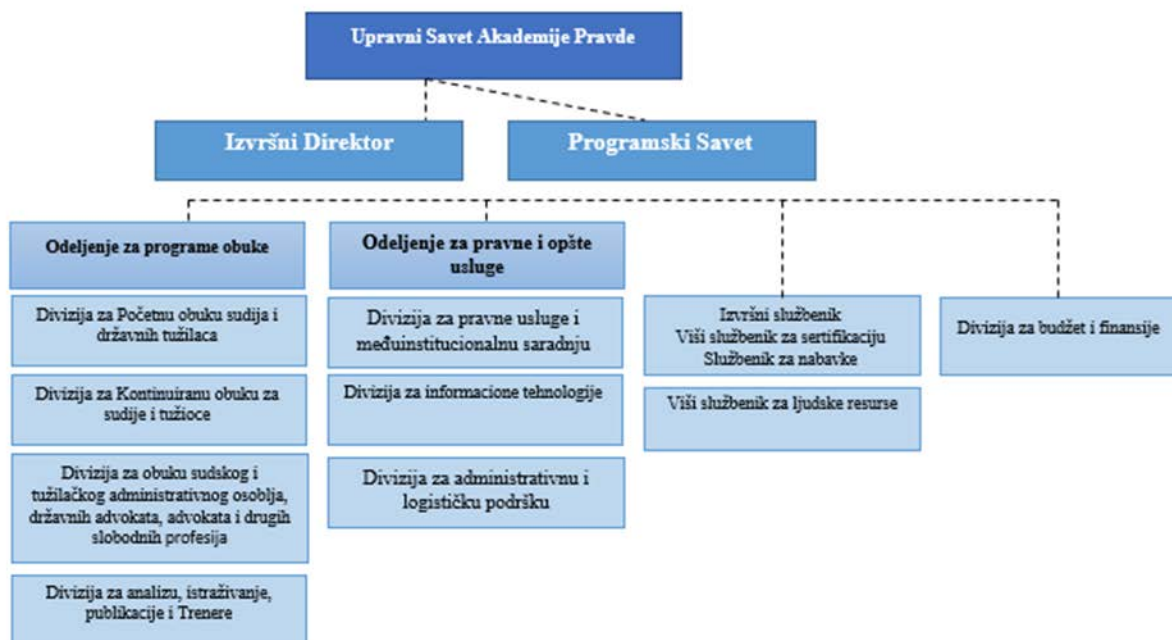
Upravni Savet Akademije Pravde

Izvršni Direktor

Programski Savet

Odeljenje za programe obuke

Divizija za Početnu obuku sudija i državnih tužilaca

Divizija za Kontinuiranu obuku za sudije i tužioce

Divizija za obuku sudskog i tužilačkog administrativnog osoblja, državnih advokata, advokata i drugih slobodnih profesija

Divizija za analizu, istraživanje, publikacije i Trenere

Odeljenje za pravne i opšte usluge

Divizija za pravne usluge i međuinstitucionalnu saradnju

Divizija za informacione tehnologije

Divizija za administrativnu i logističku podršku

Izvršni službenik
Viši službenik za sertifikaciju
Službenik za nabavke

Viši službenik za ljudske resurse

Divizija za budžet i finansije